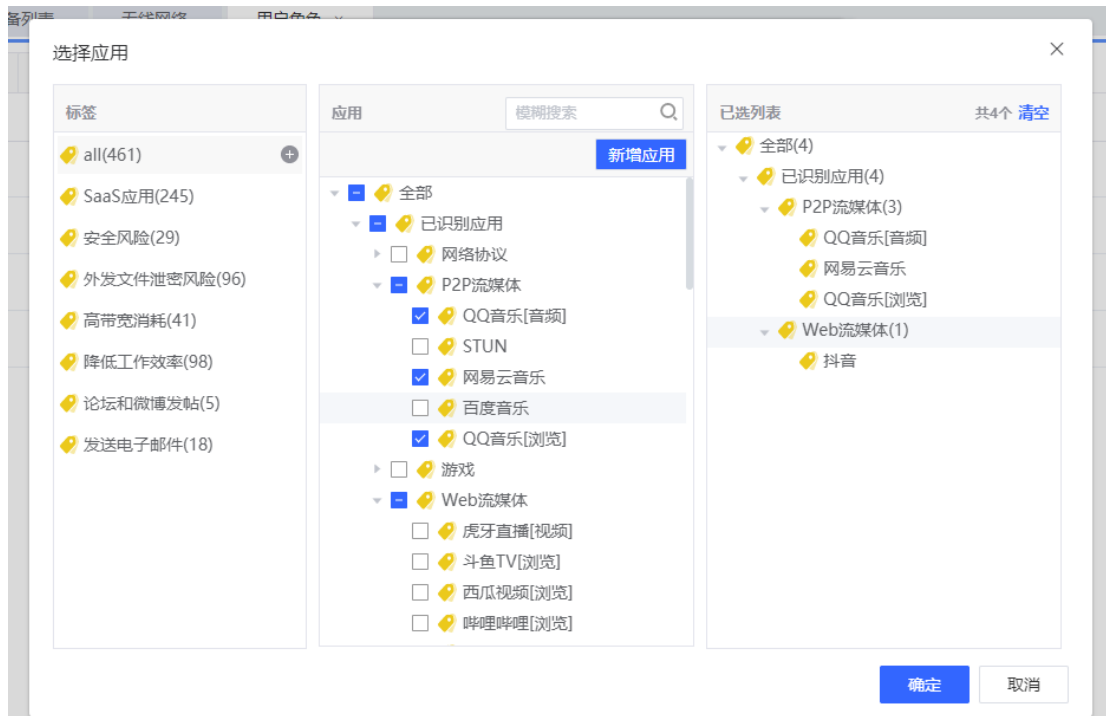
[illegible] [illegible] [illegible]

选择应用

标签

all(461)

SaaS应用(245)

安全风险(29)

外发文件泄密风险(96)

高带宽消耗(41)

降低工作效率(98)

论坛和微博发帖(5)

发送电子邮件(18)

应用

模糊搜索

新增应用

全部

已识别应用

网络协议

P2P流媒体

QQ音乐[音频]

STUN

网易云音乐

百度音乐

QQ音乐[浏览]

游戏

Web流媒体

虎牙直播[视频]

斗鱼TV[浏览]

西瓜视频[浏览]

哔哩哔哩[浏览]

已选列表

共4个 清空

全部(4)

已识别应用(4)

P2P流媒体(3)

QQ音乐[音频]

网易云音乐

QQ音乐[浏览]

Web流媒体(1)

抖音

确定

取消